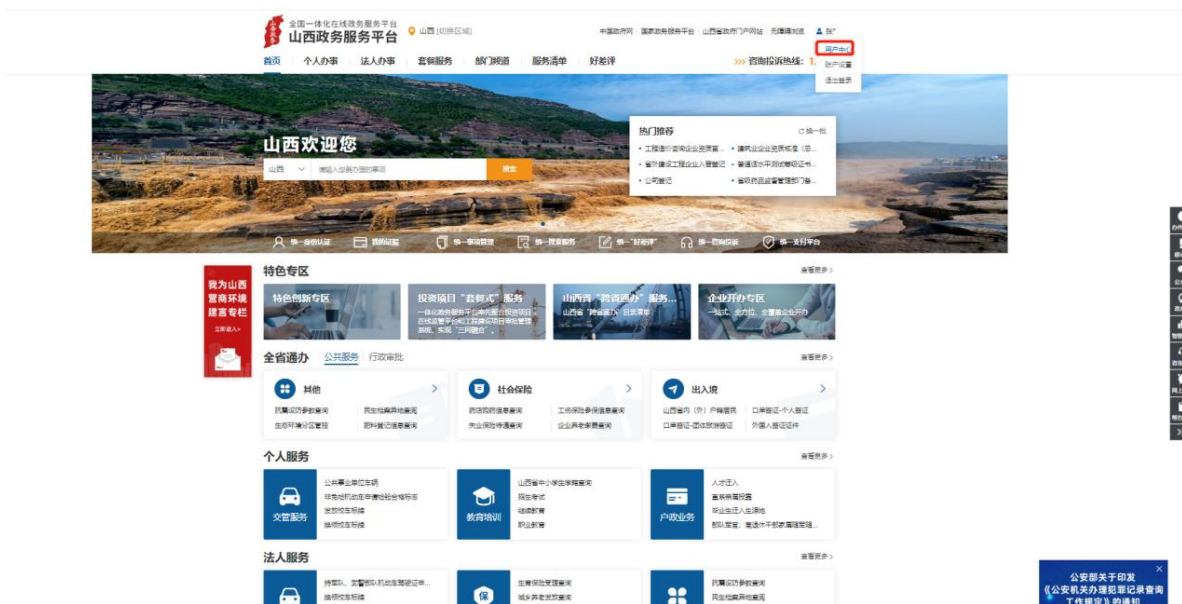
全国一体化在线政务服务平台
山西政务服务平台
山西 [切换区域]
中国政府网 国家政务服务平台 山西省政府门户网站 无障碍浏览 张*
用户中心
账户设置
退出登录
首页 个人办事 法人办事 套餐服务 部门频道 服务清单 好差评
咨询投诉热线: 1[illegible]

山西欢迎您
山西
请输入您要办理的事项
搜索

热门推荐
换一批
工程造价咨询企业资质 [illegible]
建筑业企业资质核准 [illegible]
省外建设工程企业入晋登记
普通话水平测试等级证书 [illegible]
公司登记
省级药品监督管理部门 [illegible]

统一身份认证 我的证照 统一事项管理 统一搜索服务 统一"好差评" 统一咨询投诉 统一支付平台

特色专区
查看更多 >
我为山西营商环境建言专栏
立即进入>
特色创新专区
投资项目"套餐式"服务
一体化政务服务平台实现投资项目在线监管平台和工程建设项目审批管理系统,实现"一网通办"
山西省"跨省通办"服务
山西省"跨省通办"目录清单
企业开办专区
一站式、全方位、全覆盖企业开办

全省通办 公共服务 行政审批
查看更多 >
其他
抗震设防参数查询
民生档案异地查询
生态环境分区管控
职称登记信息查询
社会保险
参保缴费信息查询
工伤保险参保信息查询
失业保险待遇查询
企业养老参保查询
出入境
山西省内(外)户籍居民
口岸签证-个人签证
口岸签证-团体旅游签证
外国人签证证件

个人服务
查看更多 >
交管服务
公共事业单位车辆
机动车申请检验合格标志
变更校车标牌
换领校车标牌
教育培训
山西省中小学生学籍查询
招生考试
继续教育
职业教育
户政业务
人才迁入
喜获亲属投靠
毕业生迁入生源地
部队军官、警官退休干部家属随军落...

法人服务
查看更多 >
持军队、武警部队机动车驾驶证申...
换领校车标牌
生育保险受理查询
城乡养老发放查询
抗震设防参数查询
民生档案异地查询

公安部关于印发
《公安机关办理犯罪记录查询工作规定》的通知